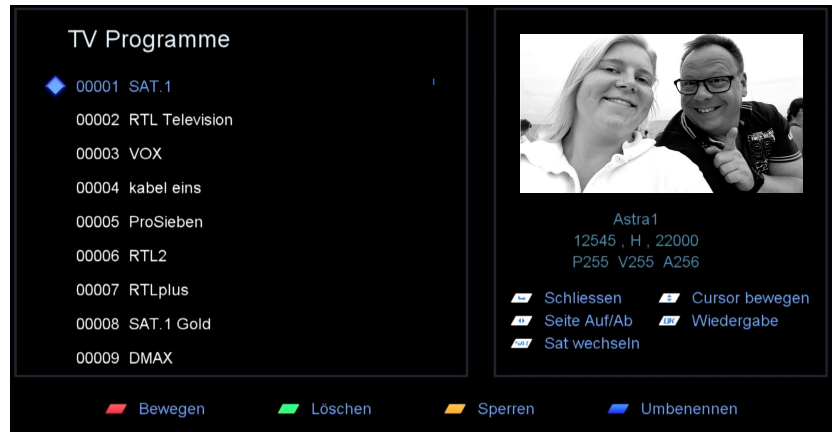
TV Programme

00001 SAT.1
00002 RTL Television
00003 VOX
00004 kabel eins
00005 ProSieben
00006 RTL2
00007 RTLplus
00008 SAT.1 Gold
00009 DMAX

Astra1
12545 , H , 22000
P255 V255 A256

Schliessen
Cursor bewegen
Seite Auf/Ab
Wiedergabe
Sat wechseln

Bewegen
Löschen
Sperren
Umbenennen